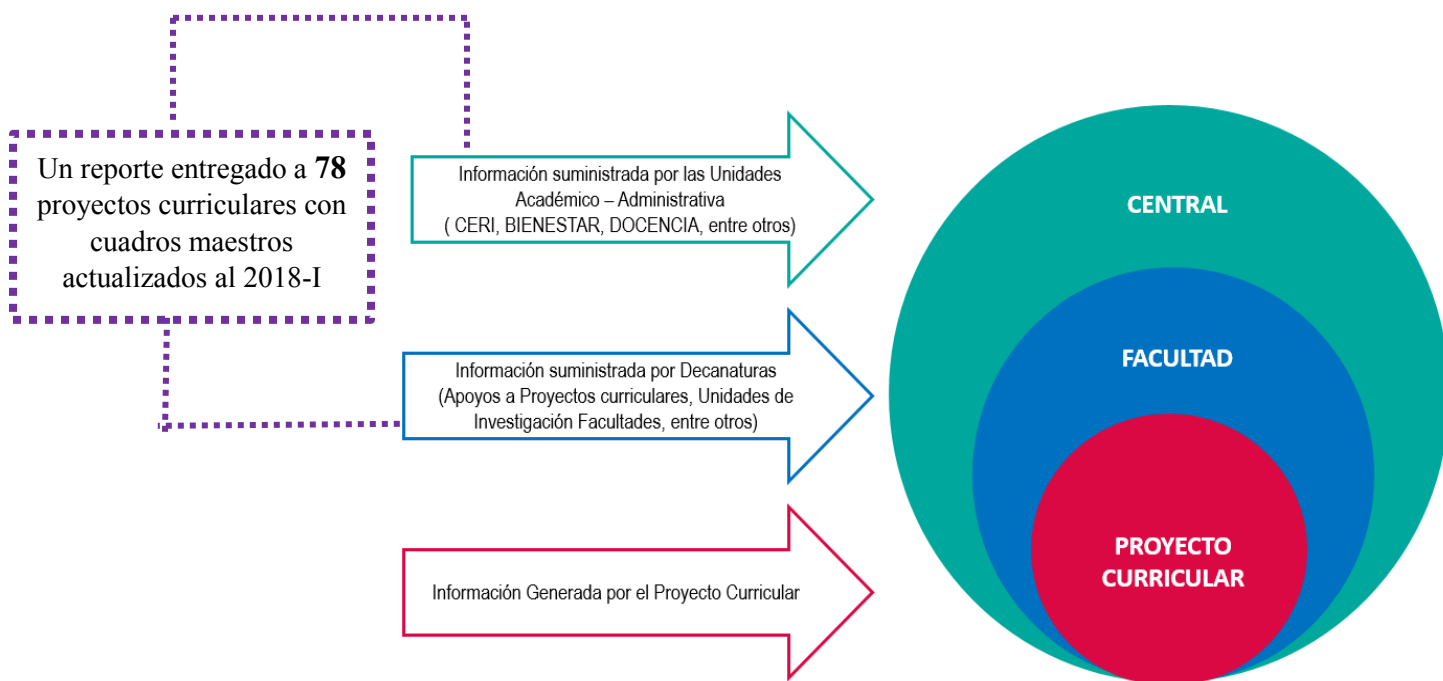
Un reporte entregado a **78** proyectos curriculares con cuadros maestros actualizados al 2018-I

Información suministrada por las Unidades Académico – Administrativa ( CERI, BIENESTAR, DOCENCIA, entre otros)

Información suministrada por Decanaturas (Apoyos a Proyectos curriculares, Unidades de Investigación Facultades, entre otros)

Información Generada por el Proyecto Curricular

CENTRAL

FACULTAD

PROYECTO CURRICULAR